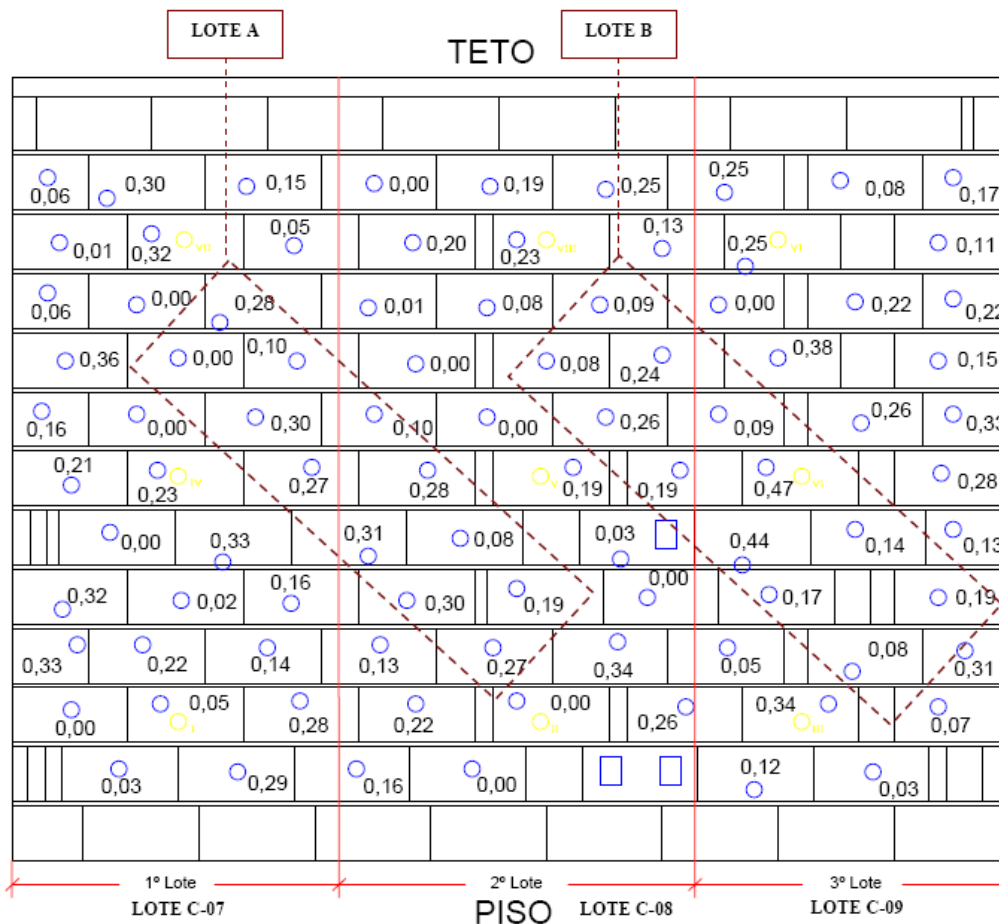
LOTE A

LOTE B

TETO

0,06 0,30 0,15 0,00 0,19 0,25 0,25 0,08 0,17

0,01 0,32 VII 0,05 0,20 0,23 VIII 0,13 0,25 VI 0,11

0,06 0,00 0,28 0,01 0,08 0,09 0,00 0,22 0,22

0,36 0,00 0,10 0,00 0,08 0,24 0,38 0,15

0,16 0,00 0,30 0,10 0,00 0,26 0,09 0,26 0,33

0,21 0,23 IV 0,27 0,28 V 0,19 0,19 0,47 VI 0,28

0,00 0,33 0,31 0,08 0,03 0,44 0,14 0,13

0,32 0,02 0,16 0,30 0,19 0,00 0,17 0,19

0,33 0,22 0,14 0,13 0,27 0,34 0,05 0,08 0,31

0,00 0,05 I 0,28 0,22 0,00 II 0,26 0,34 III 0,07

0,03 0,29 0,16 0,00 0,12 0,03

1º Lote

LOTE C-07

2º Lote

PISO

LOTE C-08

3º Lote

LOTE C-09